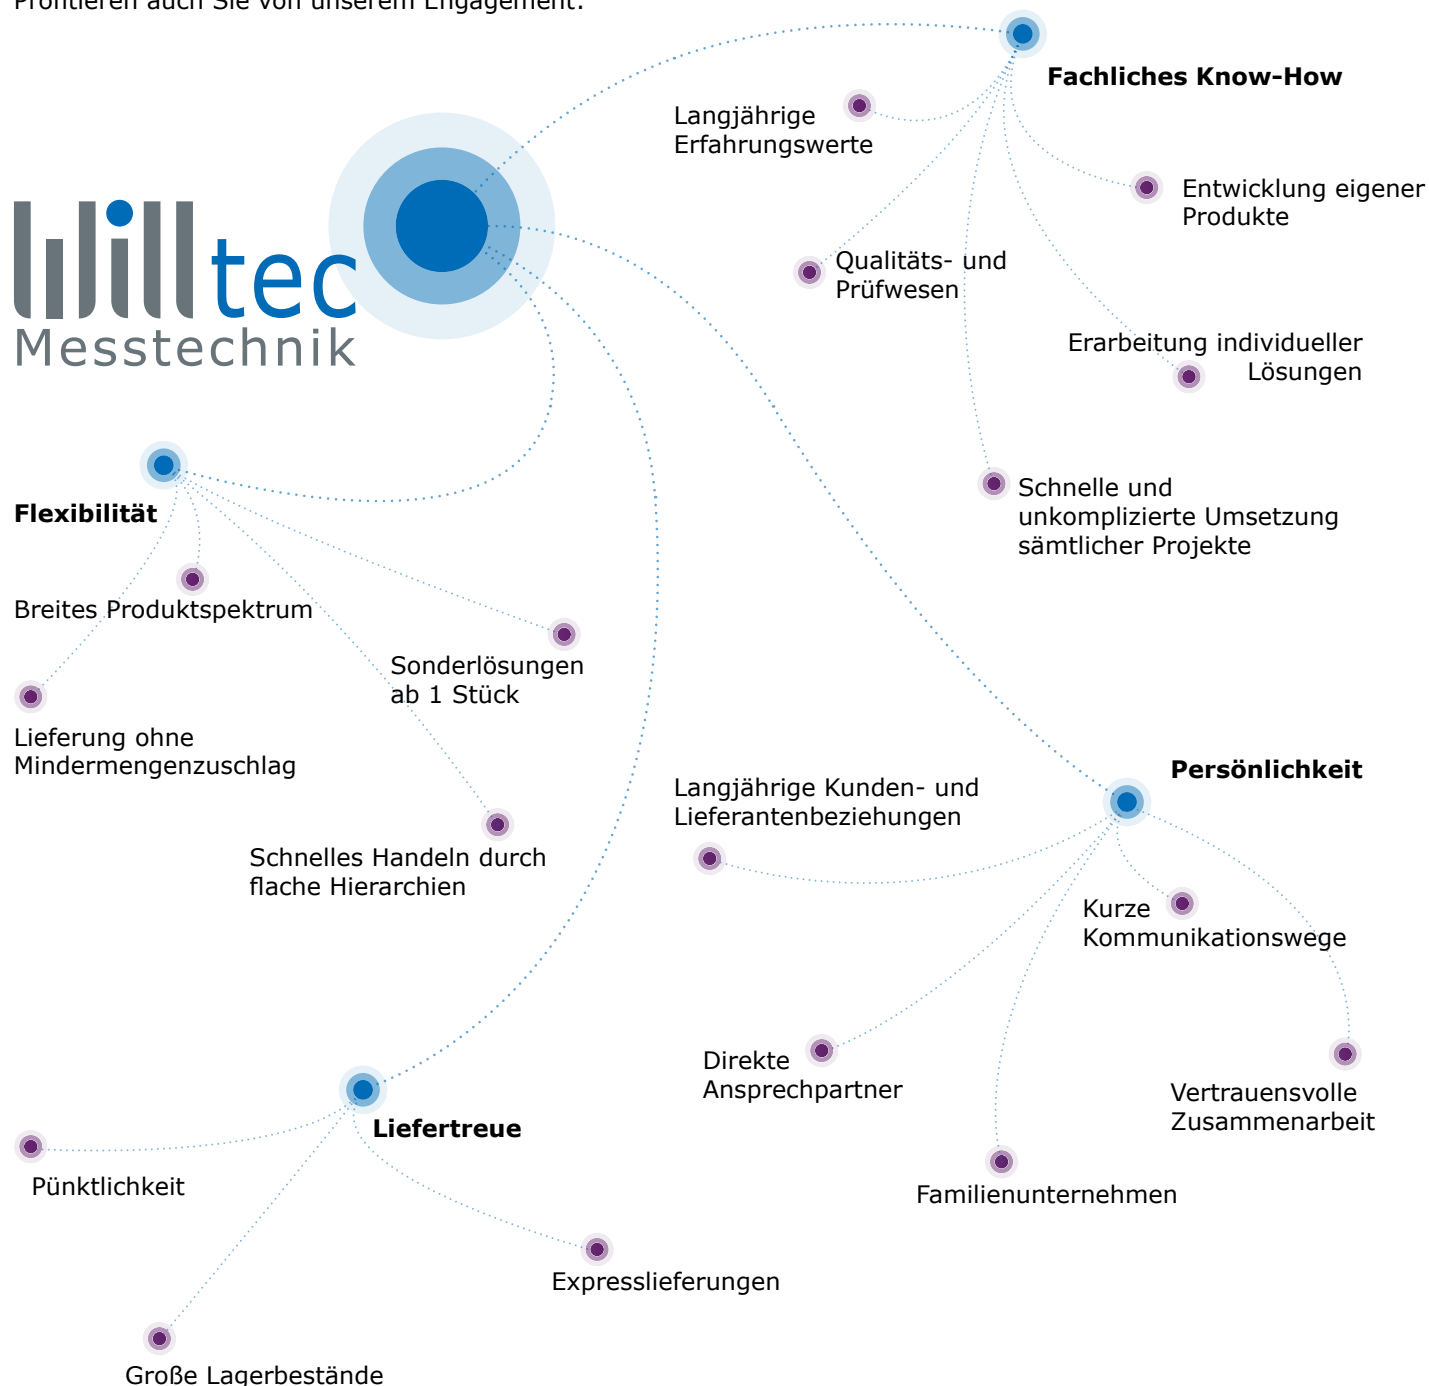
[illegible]

willtec
Messtechnik

Fachliches Know-How

Langjährige Erfahrungswerte

Entwicklung eigener Produkte

Qualitäts- und Prüfwesen

Erarbeitung individueller Lösungen

Schnelle und unkomplizierte Umsetzung sämtlicher Projekte

Flexibilität

Breites Produktspektrum

Sonderlösungen ab 1 Stück

Lieferung ohne Mindermengenzuschlag

Schnelles Handeln durch flache Hierarchien

Persönlichkeit

Langjährige Kunden- und Lieferantenbeziehungen

Kurze Kommunikationswege

Direkte Ansprechpartner

Vertrauensvolle Zusammenarbeit

Familienunternehmen

Liefertreue

Pünktlichkeit

Expresslieferungen

Große Lagerbestände